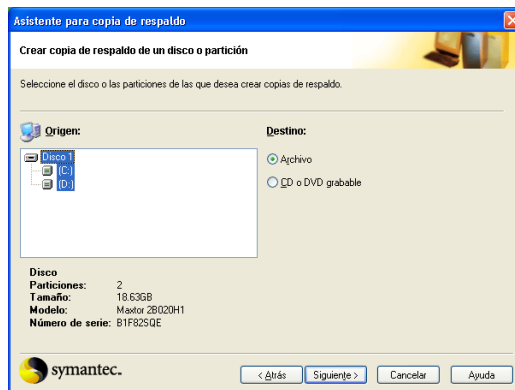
Asistente para copia de respaldo

Crear copia de respaldo de un disco o partición

Seleccione el disco o las particiones de las que desea crear copias de respaldo.

Origen:

Disco 1
(C:)
(D:)

Destino:

Archivo

CD o DVD grabable

Disco
Particiones: 2
Tamaño: 18.63GB
Modelo: Maxtor 2B020H1
Número de serie: B1F825QE

symantec.

< Atrás
Siguiente >
Cancelar
Ayuda